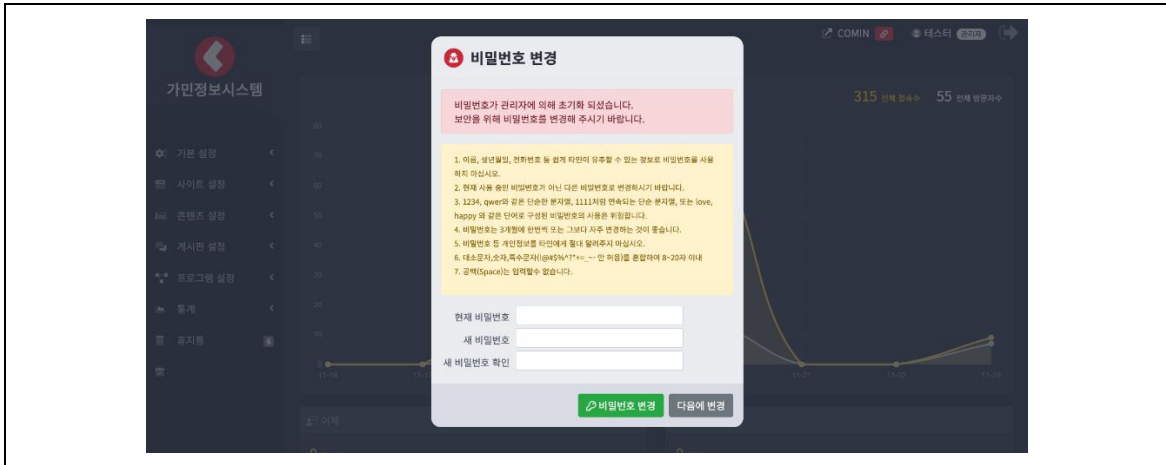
가민정보시스템

기본 설정
사이트 설정
콘텐츠 설정
게시판 설정
프로그램 설정
통계
휴지통

COMIN
테스터 관리자

315 전체 접속수 55 전체 방문자수

비밀번호 변경

비밀번호가 관리자에 의해 초기화 되었습니다.
보안을 위해 비밀번호를 변경해 주시기 바랍니다.

1. 이름, 생년월일, 전화번호 등 쉽게 타인이 유추할 수 있는 정보로 비밀번호를 사용하지 마십시오.
2. 현재 사용 중인 비밀번호가 아닌 다른 비밀번호로 변경하시기 바랍니다.
3. 1234, qwer와 같은 단순한 문자열, 1111처럼 연속되는 단순 문자열, 또는 love, happy 와 같은 단어로 구성된 비밀번호의 사용은 위험합니다.
4. 비밀번호는 3개월에 한번씩 또는 그보다 자주 변경하는 것이 좋습니다.
5. 비밀번호 등 개인정보를 타인에게 절대 알려주지 마십시오.
6. 대소문자,숫자,특수문자(!@#$%^?*+=_~- 만 허용)를 혼합하여 8~20자 이내
7. 공백(Space)는 입력할수 없습니다.

현재 비밀번호
새 비밀번호
새 비밀번호 확인

비밀번호 변경
다음에 변경

어제